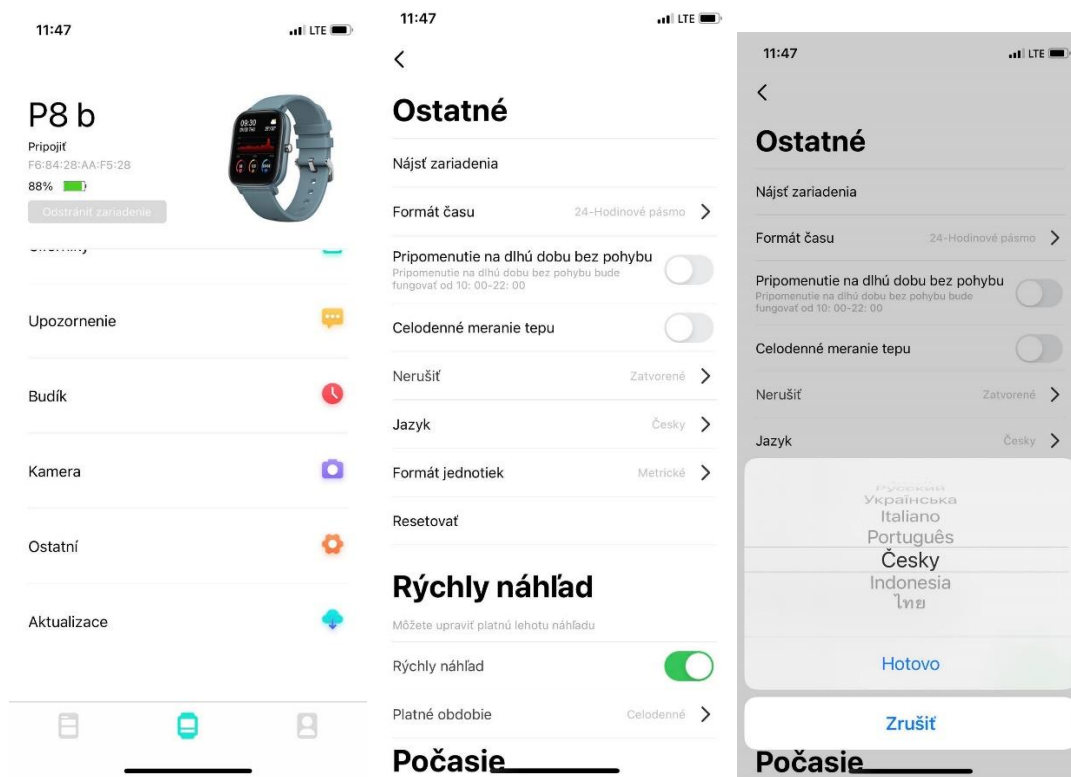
11:47

LTE

P8 b

Pripojiť

F6:84:28:AA:F5:28

88%

Odstrániť zariadenie

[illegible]

Upozornenie

Budík

Kamera

Ostatní

Aktualizace

11:47

LTE

<

Ostatné

Nájsť zariadenia

Formát času 24-Hodinové pásmo >

Pripomenutie na dlhú dobu bez pohybu
Pripomenutie na dlhú dobu bez pohybu bude fungovať od 10: 00-22: 00

Celodenné meranie tepu

Nerušiť Zatvorené >

Jazyk Česky >

Formát jednotiek Metrické >

Resetovať

Rýchly náhľad

Môžete upraviť platnú lehotu náhľadu

Rýchly náhľad

Platné obdobie Celodenné >

Počasie

11:47

LTE

<

Ostatné

Nájsť zariadenia

Formát času 24-Hodinové pásmo >

Pripomenutie na dlhú dobu bez pohybu
Pripomenutie na dlhú dobu bez pohybu bude fungovať od 10: 00-22: 00

Celodenné meranie tepu

Nerušiť Zatvorené >

Jazyk Česky >

Русский
Українська
Italiano
Português
Česky
Indonesia
ไทย

Hotovo

Zrušiť

Počasie